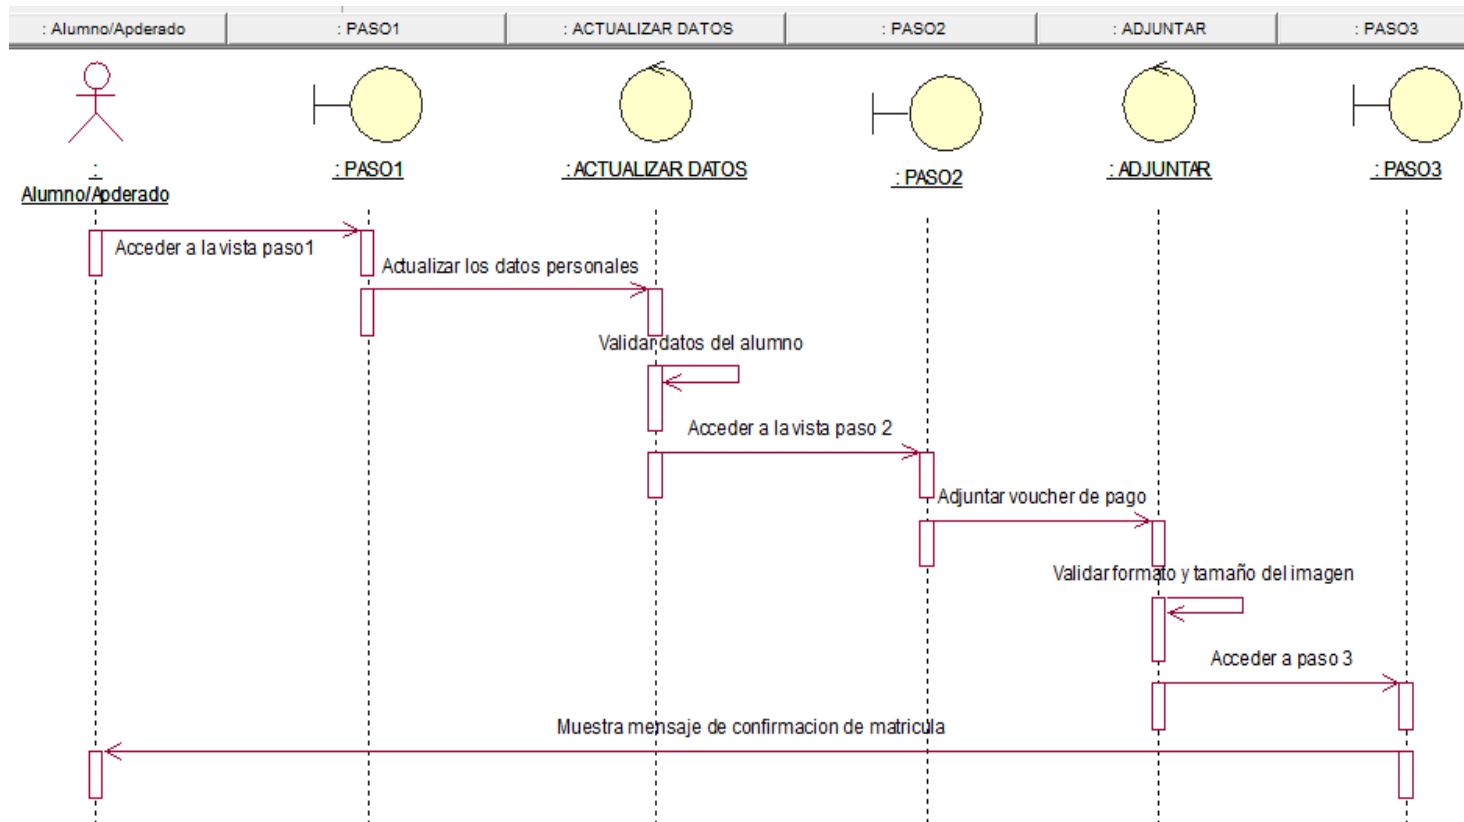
: Alumno/Apderado | : PASO1 | : ACTUALIZAR DATOS | : PASO2 | : ADJUNTAR | : PASO3

: Alumno/Apderado

: PASO1

: ACTUALIZAR DATOS

: PASO2

: ADJUNTAR

: PASO3

Acceder a la vista paso1

Actualizar los datos personales

Validar datos del alumno

Acceder a la vista paso 2

Adjuntar voucher de pago

Validar formato y tamaño del imagen

Acceder a paso 3

Muestra mensaje de confirmacion de matricula